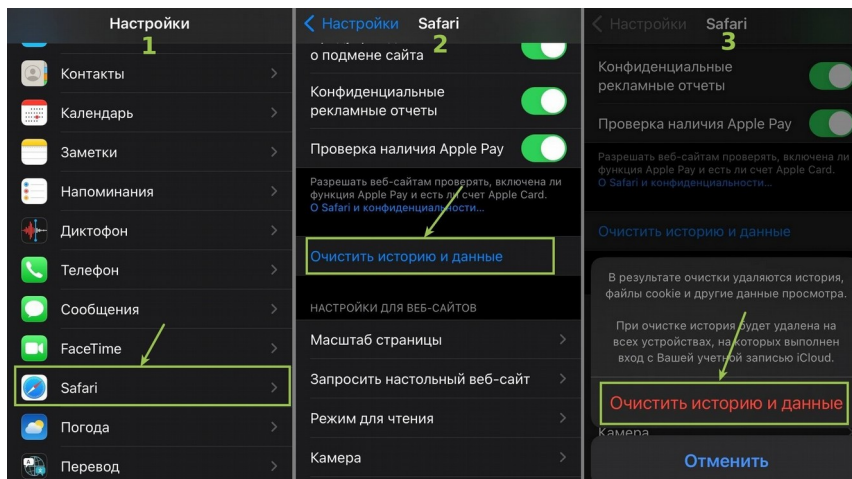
Настройки
1
Контакты
Календарь
Заметки
Напоминания
Диктофон
Телефон
Сообщения
FaceTime
Safari
Погода
Перевод

Настройки Safari
2
о подмене сайта
Конфиденциальные рекламные отчеты
Проверка наличия Apple Pay
Разрешать веб-сайтам проверять, включена ли функция Apple Pay и есть ли счет Apple Card.
О Safari и конфиденциальности...
Очистить историю и данные
НАСТРОЙКИ ДЛЯ ВЕБ-САЙТОВ
Масштаб страницы
Запросить настольный веб-сайт
Режим для чтения
Камера

Настройки Safari
3
Конфиденциальные рекламные отчеты
Проверка наличия Apple Pay
Разрешать веб-сайтам проверять, включена ли функция Apple Pay и есть ли счет Apple Card.
О Safari и конфиденциальности...
Очистить историю и данные
В результате очистки удаляются история, файлы cookie и другие данные просмотра.
При очистке история будет удалена на всех устройствах, на которых выполнен вход с Вашей учетной записью iCloud.
Очистить историю и данные
Камера
Отменить